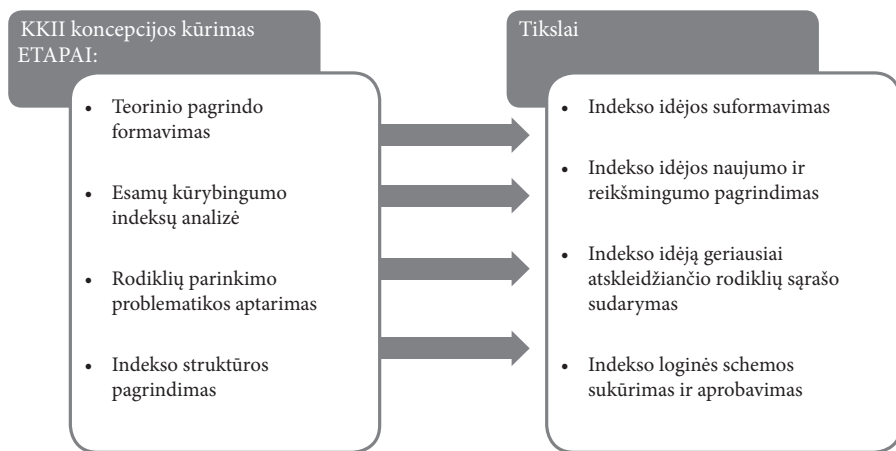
KKII koncepcijos kūrimas ETAPAI:

- Teorinio pagrindo formavimas
- Esamų kūrybingumo indeksų analizė
- Rodiklių parinkimo problematikos aptarimas
- Indekso struktūros pagrindimas

Tikslai

- Indekso idėjos suformavimas
- Indekso idėjos naujumo ir reikšmingumo pagrindimas
- Indekso idėją geriausiai atskleidžiančio rodiklių sąrašo sudarymas
- Indekso loginės schemos sukūrimas ir aprobavimas